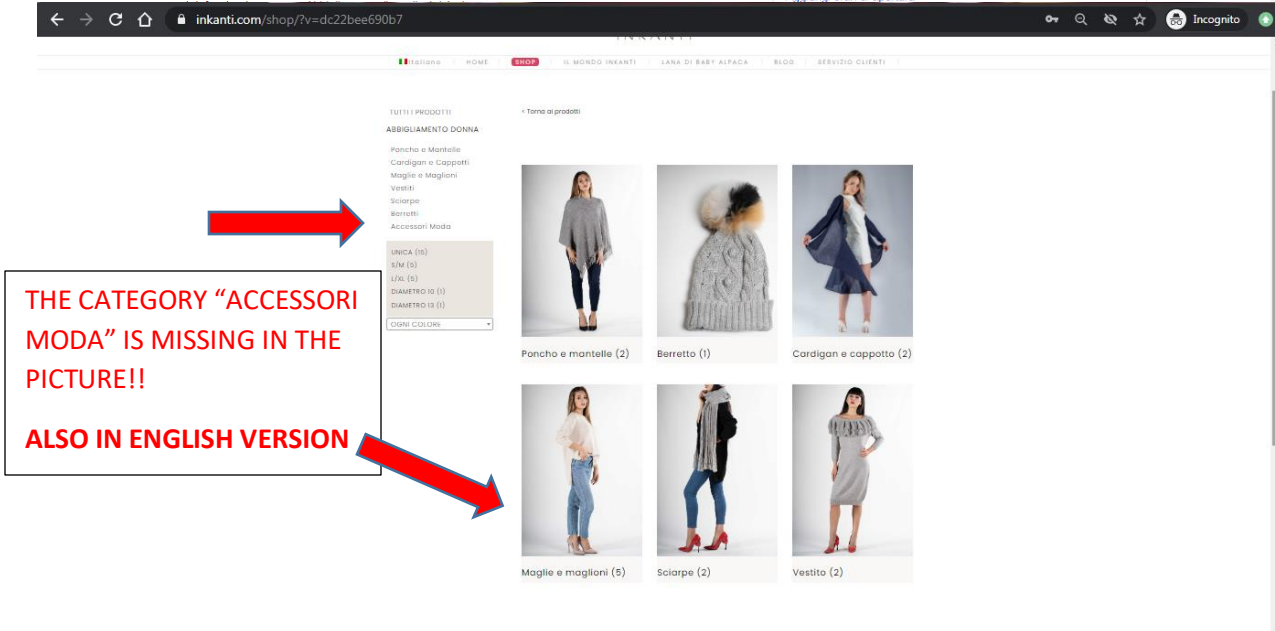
inkanti.com/shop/?v=dc22bee690b7

Incognito

Italiano | HOME | SHOP | IL MONDO INKANTI | LANA DI BABY ALPACA | BLOG | SERVIZIO CLIENTI

TUTTI I PRODOTTI
ABBIGLIAMENTO DONNA
Poncho e Mantelle
Cardigan e Cappotti
Maglie e Maglioni
Vestiti
Sciarpe
Berretti
Accessori Moda

UNICA (15)
S/M (5)
L/XL (5)
DIAMETRO 10 (1)
DIAMETRO 13 (1)
OGNI COLORE

< Torna ai prodotti

Poncho e mantelle (2)
Berretto (1)
Cardigan e cappotto (2)
Maglie e maglioni (5)
Sciarpe (2)
Vestito (2)

THE CATEGORY “ACCESSORI MODA” IS MISSING IN THE PICTURE!!

ALSO IN ENGLISH VERSION